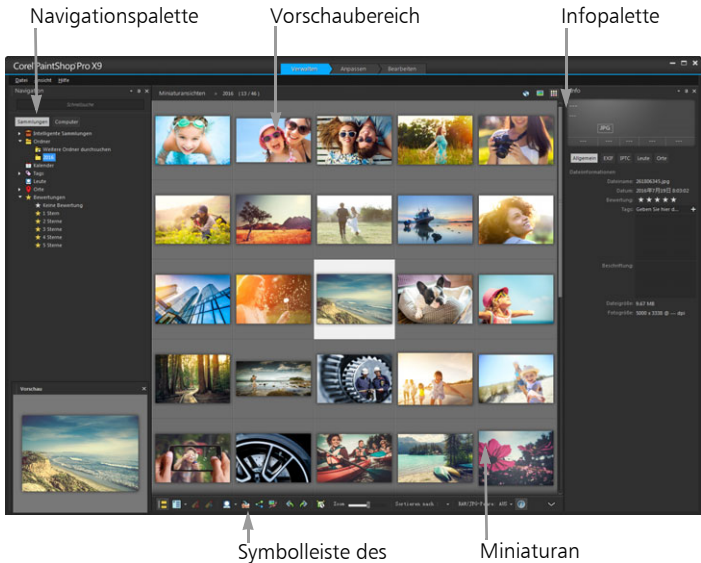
Navigationspalette

Vorschaubereich

Infopalette

Corel PaintShop Pro X9

Datei Ansicht Hilfe

Verwalten Anpassen Bearbeiten

Navigation

Schnellsuche

Sammlungen Computer

Intelligente Sammlungen
Ordner
Weitere Ordner durchsuchen
2016
Kalender
Tags
Leute
Orte
Bewertungen
Keine Bewertung
1 Stern
2 Sterne
3 Sterne
4 Sterne
5 Sterne

Miniaturansichten » 2016 (33 / 46)

Info

JPG

Allgemein EXIF IPTC Leute Orte

Dateiinformationen

Dateiname: 261206345.jpg
Datum: 2016年7月19日 8:03:02
Bewertung: ★★★★★
Tags: Geben Sie hier d...

Beschriftung:

Dateigröße: 9,67 MB
Fotogröße: 5000 x 3330 @ --- dpi

Vorschau

Zoom

Sortieren nach

RAW/JPG-Paare: AUS

Symbolleiste des

Miniaturan